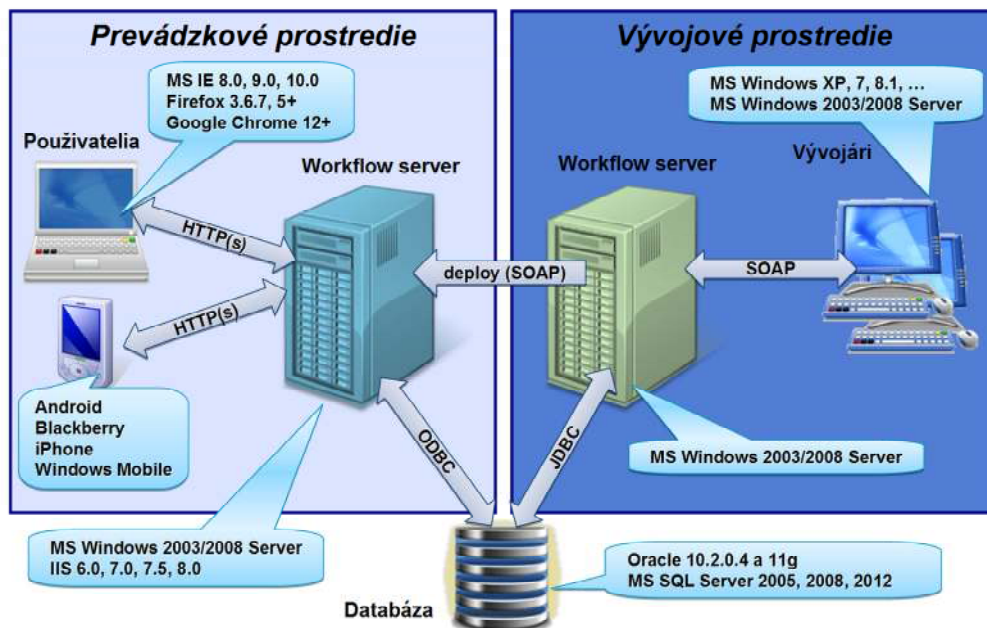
Prevádzkové prostredie

MS IE 8.0, 9.0, 10.0
Firefox 3.6.7, 5+
Google Chrome 12+

Používatelia

Workflow server

HTTP(s)

HTTP(s)

Android
Blackberry
iPhone
Windows Mobile

MS Windows 2003/2008 Server
IIS 6.0, 7.0, 7.5, 8.0

Vývojové prostredie

MS Windows XP, 7, 8.1, …
MS Windows 2003/2008 Server

Workflow server

Vývojári

deploy (SOAP)

SOAP

ODBC

JDBC

MS Windows 2003/2008 Server

Oracle 10.2.0.4 a 11g
MS SQL Server 2005, 2008, 2012

Databáza